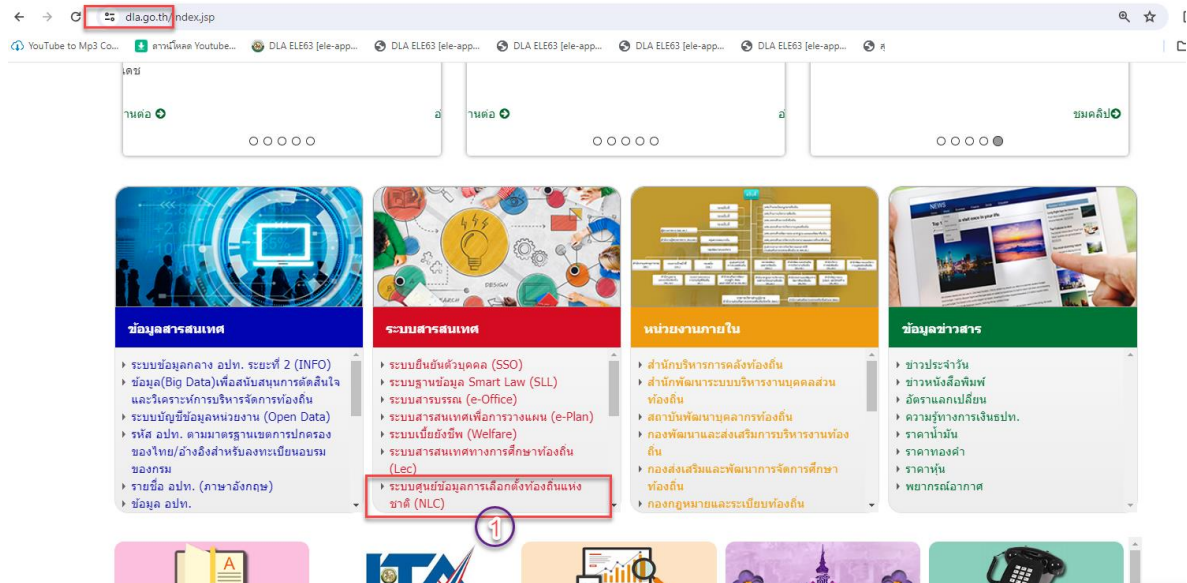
dla.go.th/index.jsp

YouTube to Mp3 Co... ดาวน์โหลด Youtube... DLA ELE63 [ele-app... DLA ELE63 [ele-app... DLA ELE63 [ele-app... DLA ELE63 [ele-app... DLA ELE63 [ele-app...

เดช

านต่อ

านต่อ

ชมคลิป

ข้อมูลสารสนเทศ

• ระบบข้อมูลกลาง อปท. ระยะที่ 2 (INFO)
• ข้อมูล(Big Data)เพื่อสนับสนุนการตัดสินใจและวิเคราะห์การบริหารจัดการท้องถิ่น
• ระบบบัญชีข้อมูลหน่วยงาน (Open Data)
• รหัส อปท. ตามมาตรฐานเขตการปกครองของไทย/อ้างอิงสำหรับลงทะเบียนอบรมของกรม
• รายชื่อ อปท. (ภาษาอังกฤษ)
• ข้อมูล อปท.

ระบบสารสนเทศ

• ระบบยืนยันตัวบุคคล (SSO)
• ระบบฐานข้อมูล Smart Law (SLL)
• ระบบสารบรรณ (e-Office)
• ระบบสารสนเทศเพื่อการวางแผน (e-Plan)
• ระบบเบี้ยยังชีพ (Welfare)
• ระบบสารสนเทศทางการศึกษาท้องถิ่น (Lec)
• ระบบศูนย์ข้อมูลการเลือกตั้งท้องถิ่นแห่งชาติ (NLC)

1

หน่วยงานภายใน

• สำนักบริหารการคลังท้องถิ่น
• สำนักพัฒนาระบบบริหารงานบุคคลส่วนท้องถิ่น
• สถาบันพัฒนาบุคลากรท้องถิ่น
• กองพัฒนาและส่งเสริมการบริหารงานท้องถิ่น
• กองส่งเสริมและพัฒนาการจัดการศึกษาท้องถิ่น
• กองกฎหมายและระเบียบท้องถิ่น

ข้อมูลข่าวสาร

• ข่าวประจำวัน
• ข่าวหนังสือพิมพ์
• อัตราแลกเปลี่ยน
• ความรู้ทางการเงินปท.
• ราคาน้ำมัน
• ราคาทองคำ
• ราคาหุ้น
• พยากรณ์อากาศ